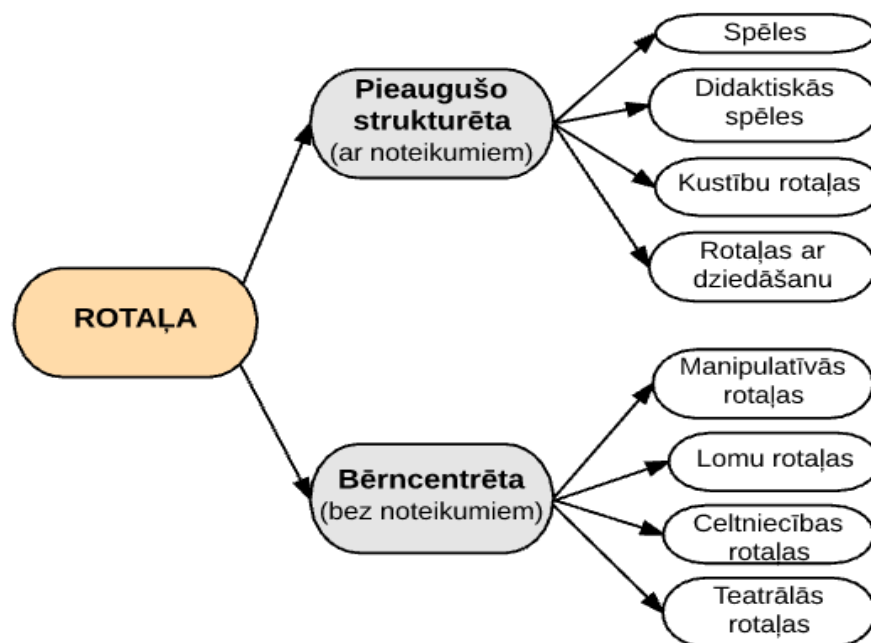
ROTAĻA

Pieaugušo strukturēta (ar noteikumiem)

Spēles

Didaktiskās spēles

Kustību rotaļas

Rotaļas ar dziedāšanu

Bērncentrēta (bez noteikumiem)

Manipulatīvās rotaļas

Lomu rotaļas

Celtniecības rotaļas

Teatrālās rotaļas